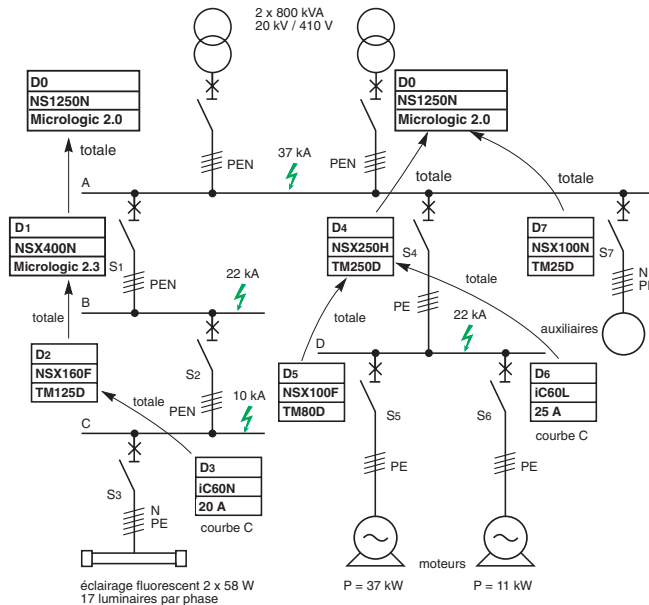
2 x 800 kVA
20 kV / 410 V

D0
NS1250N
Micrologic 2.0

D0
NS1250N
Micrologic 2.0

totale

PEN

37 kA

PEN

totale

totale

A

D1
NSX400N
Micrologic 2.3

S1

PEN

D4
NSX250H
TM250D

S4

D7
NSX100N
TM25D

S7

N
PE

22 kA

totale

B

totale

PE

22 kA

auxiliaires

D2
NSX160F
TM125D

S2

totale

D

PEN

D5
NSX100F
TM80D

D6
iC60L
25 A

totale

10 kA

C

S5

S6

courbe C

D3
iC60N
20 A

courbe C

S3

N
PE

PE

PE

moteurs

éclairage fluorescent 2 x 58 W
17 luminaires par phase

P = 37 kW

P = 11 kW